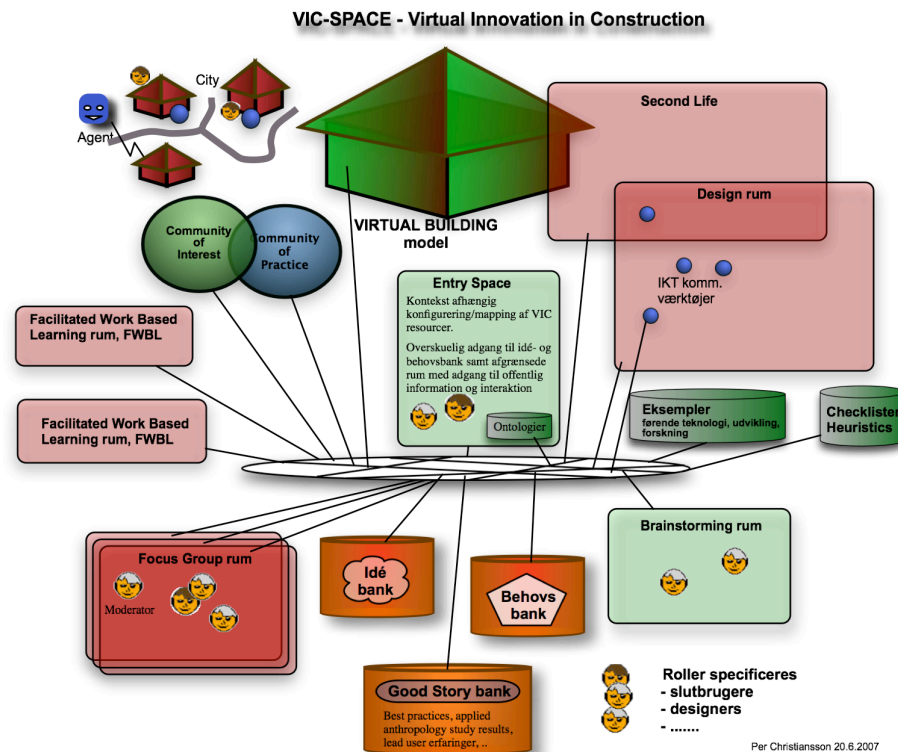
VIC-SPACE - Virtual Innovation in Construction

City

Agent

VIRTUAL BUILDING model

Second Life

Design rum

IKT komm. værktøjer

Community of Interest

Community of Practice

Facilitated Work Based Learning rum, FWBL

Facilitated Work Based Learning rum, FWBL

Entry Space

Kontekst afhængig konfigurering/mapping af VIC resourcer.

Overskuelig adgang til idé- og behovsbank samt afgrænsede rum med adgang til offentlig information og interaktion

Ontologier

Eksempler
førende teknologi, udvikling, forskning

Checklister Heuristics

Brainstorming rum

Focus Group rum

Moderator

Idé bank

Behovs bank

Good Story bank

Best practices, applied anthropology study results, lead user erfaringer, ..

Roller specificeres
- slutbrugere
- designers
- .......

Per Christiansson 20.6.2007